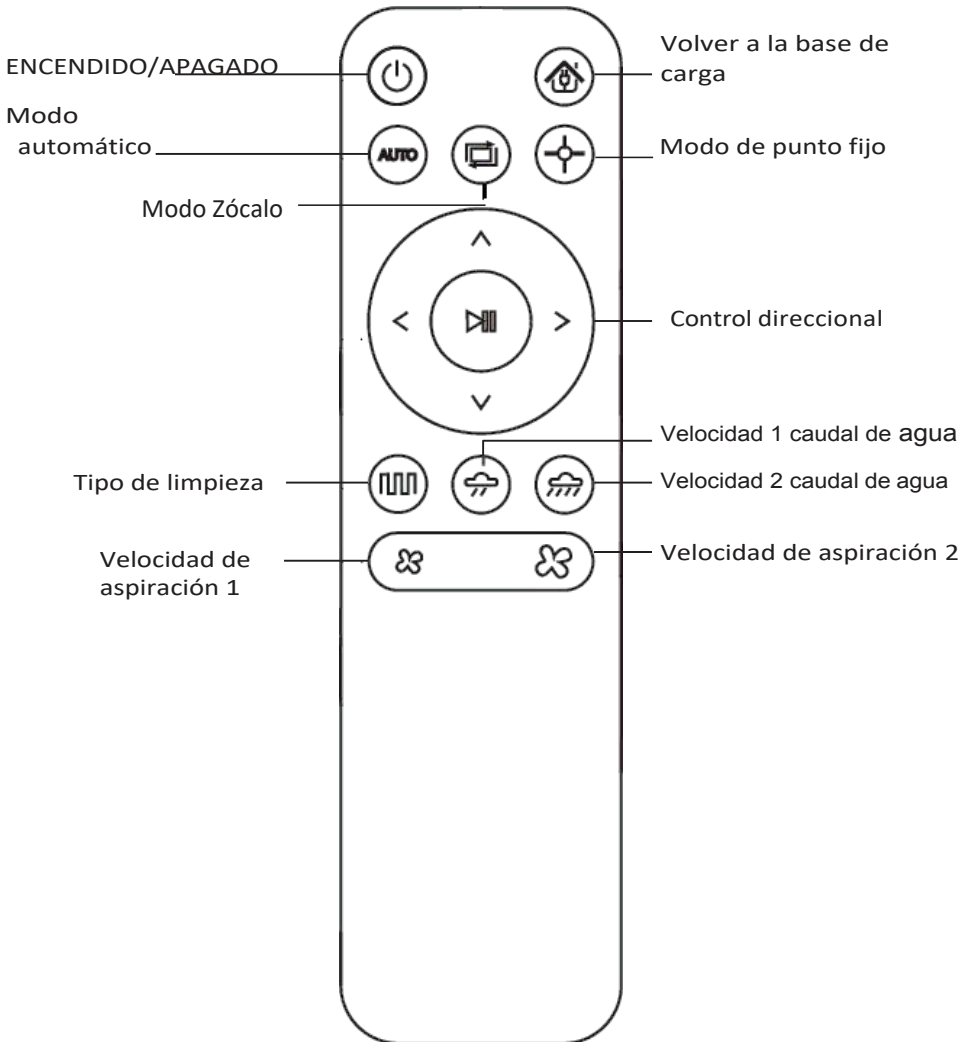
ENCENDIDO/APAGADO

Volver a la base de carga

Modo automático

AUTO

Modo de punto fijo

Modo Zócalo

Control direccional

Velocidad 1 caudal de agua

Tipo de limpieza

Velocidad 2 caudal de agua

Velocidad de aspiración 1

Velocidad de aspiración 2